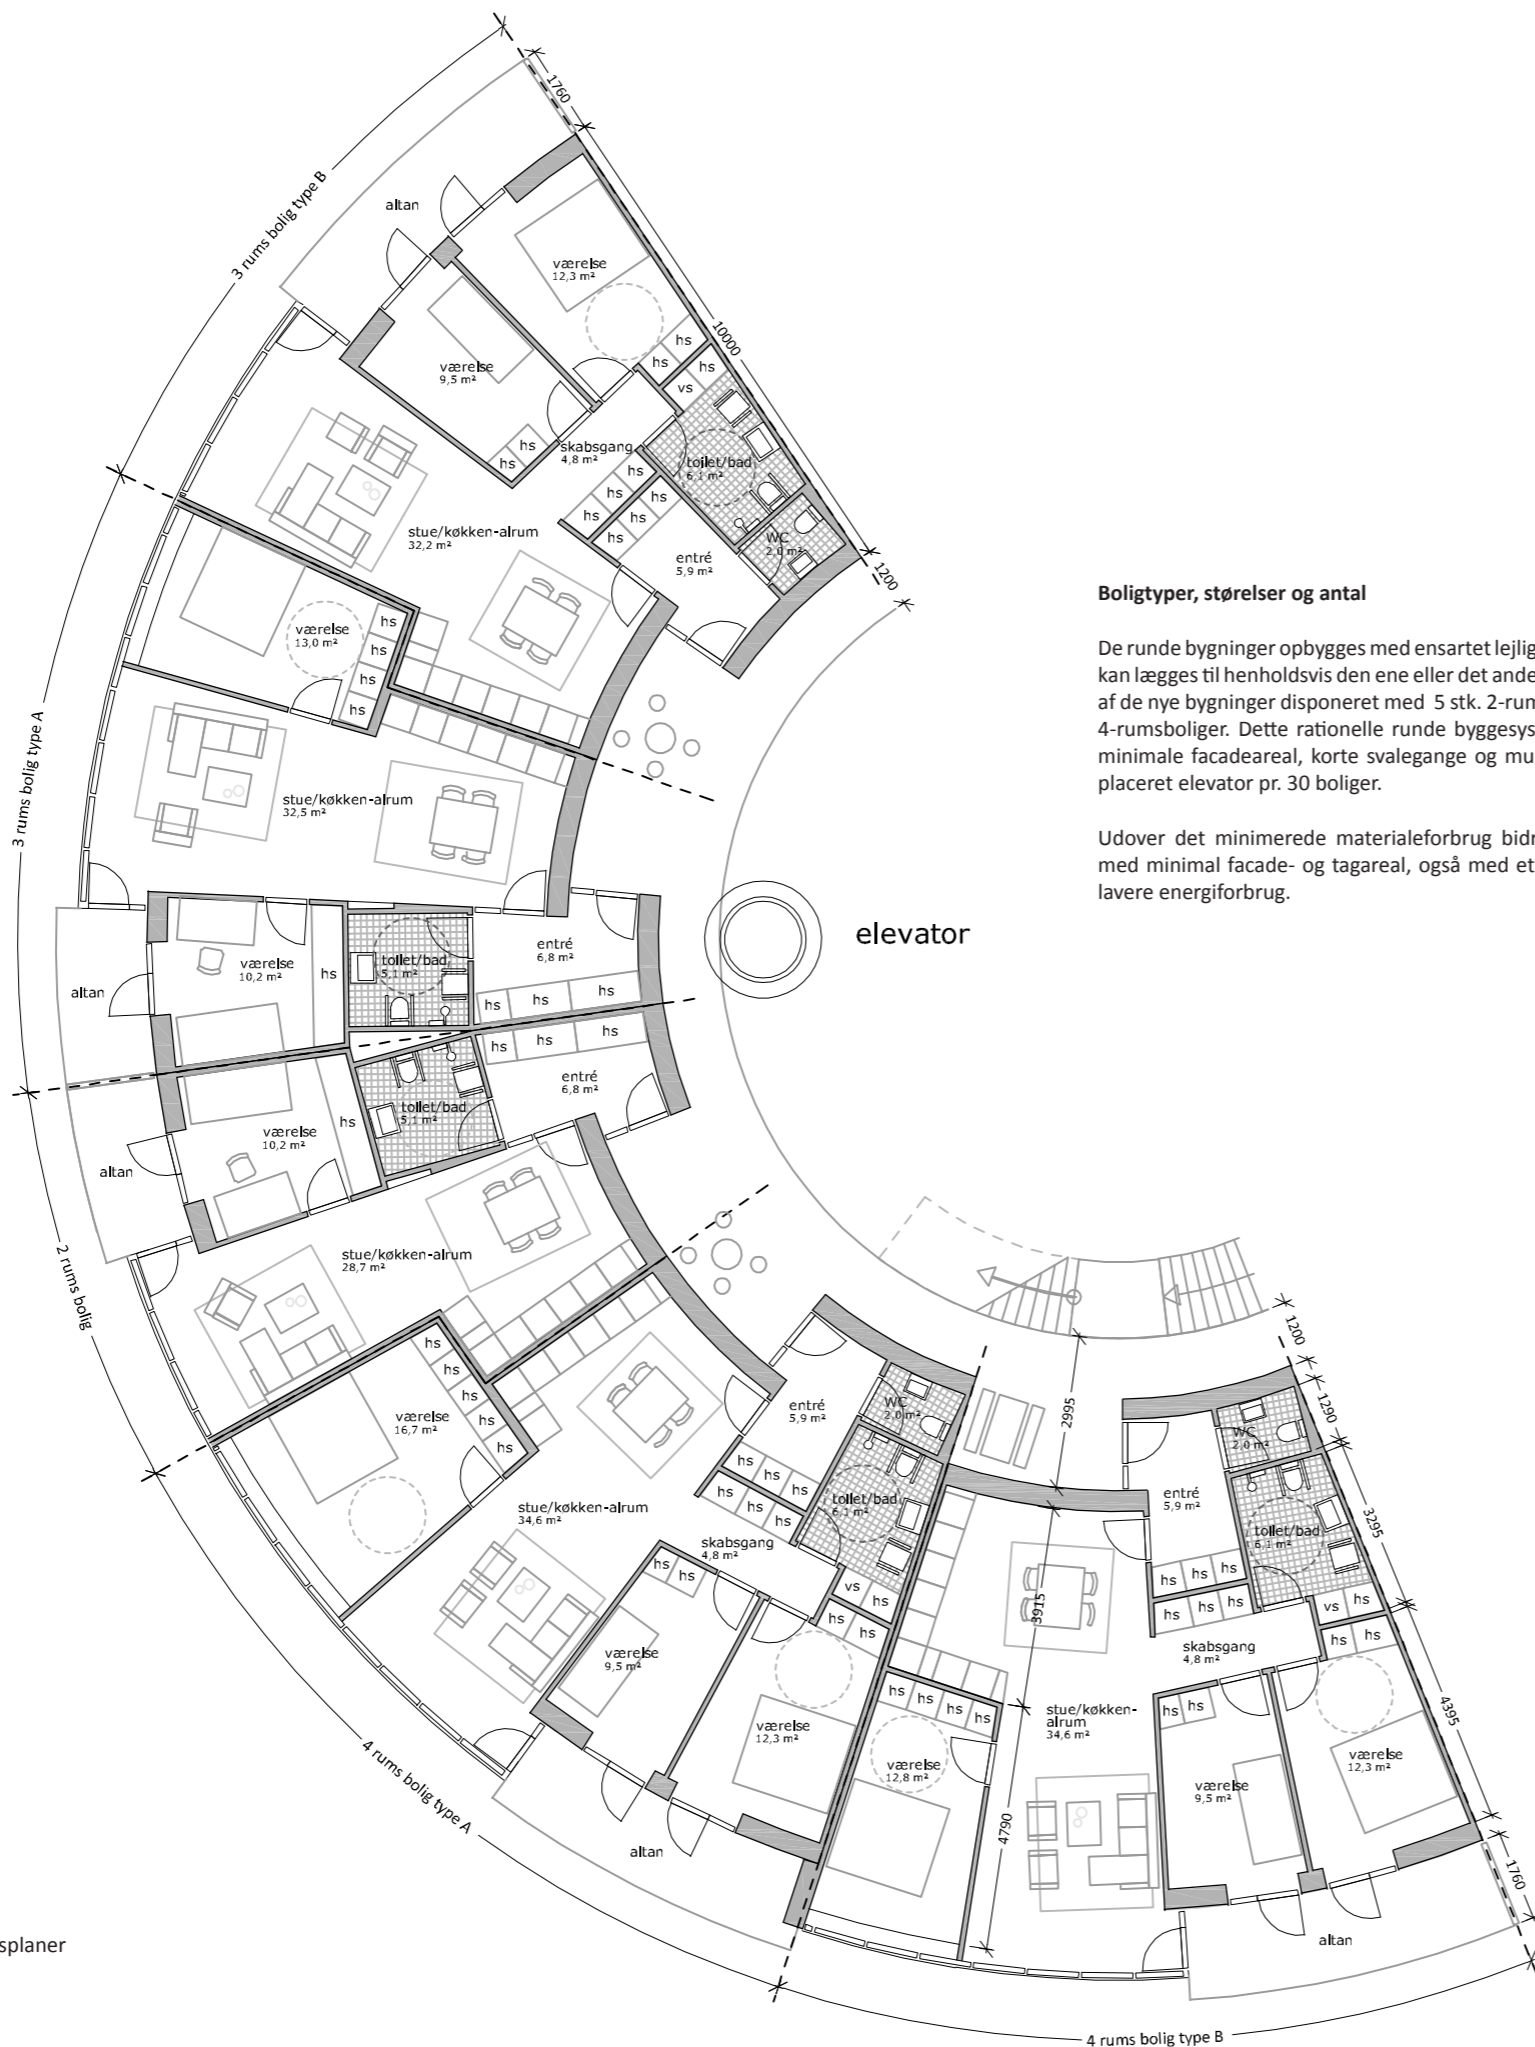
3 rums bolig type B

1760

altan

værelse
12,3 m²

værelse
9,5 m²

10000

hs
hs
hs
vs
hs
hs
hs

skabsgang
4,8 m²

toilet/bad
6,1 m²

hs
hs
hs
hs
hs

entré
5,9 m²

WC
2,0 m²

1200

stue/køkken-alrum
32,2 m²

værelse
13,0 m²

hs
hs
hs
hs

3 rums bolig type A

stue/køkken-alrum
32,5 m²

Boligtyper, størrelser og antal

De runde bygninger opbygges med ensartet lejlig kan lægges til henholdsvis den ene eller det ande af de nye bygninger disponeret med 5 stk. 2-rum 4-rumsboliger. Dette rationelle runde byggesys minimale facadeareal, korte svalegange og mu placeret elevator pr. 30 boliger.

Udover det minimerede materialeforbrug bidr med minimal facade- og tagareal, også med et lavere energiforbrug.

altan

værelse
10,2 m²

hs

toilet/bad
5,1 m²

entré
6,8 m²

hs
hs
hs

elevator

hs
hs
hs

entré
6,8 m²

toilet/bad
5,1 m²

værelse
10,2 m²

hs

altan

stue/køkken-alrum
28,7 m²

2 rums bolig

hs
hs
hs
hs
hs

værelse
16,7 m²

stue/køkken-alrum
34,6 m²

entré
5,9 m²

WC
2,0 m²

toilet/bad
6,1 m²

hs
hs
hs
hs
hs
hs

skabsgang
4,8 m²

hs
hs

vs
hs
hs
hs

værelse
9,5 m²

værelse
12,3 m²

hs
hs
hs
hs

værelse
12,8 m²

altan

4 rums bolig type A

1200

2995

1290

WC
2,0 m²

entré
5,9 m²

toilet/bad
6,1 m²

3295

hs
hs
hs
hs
hs
hs

vs
hs
hs
hs

skabsgang
4,8 m²

3915

stue/køkken-alrum
34,6 m²

hs
hs

værelse
9,5 m²

værelse
12,3 m²

4395

4790

1760

altan

4 rums bolig type B

splaner